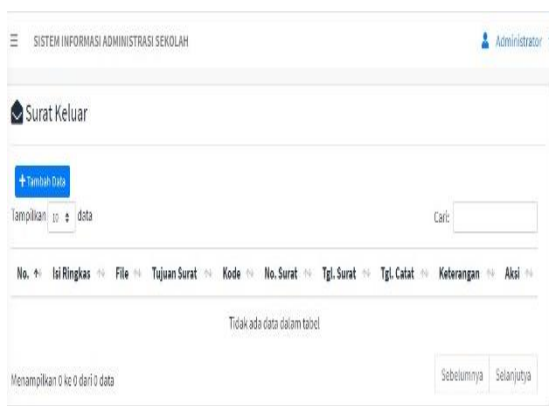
SISTEM INFORMASI ADMINISTRASI SEKOLAH

Administrator

Surat Keluar

+ Tambah Data

Tampilkan 10 data

Cari:

| No. | Isi Ringkas | File | Tujuan Surat | Kode | No. Surat | Tgl. Surat | Tgl. Catat | Keterangan | Aksi |
|---|---|---|---|---|---|---|---|---|---|
| Tidak ada data dalam tabel | | | | | | | | | |

Menampilkan 0 ke 0 dari 0 data

Sebelumnya Selanjutnya